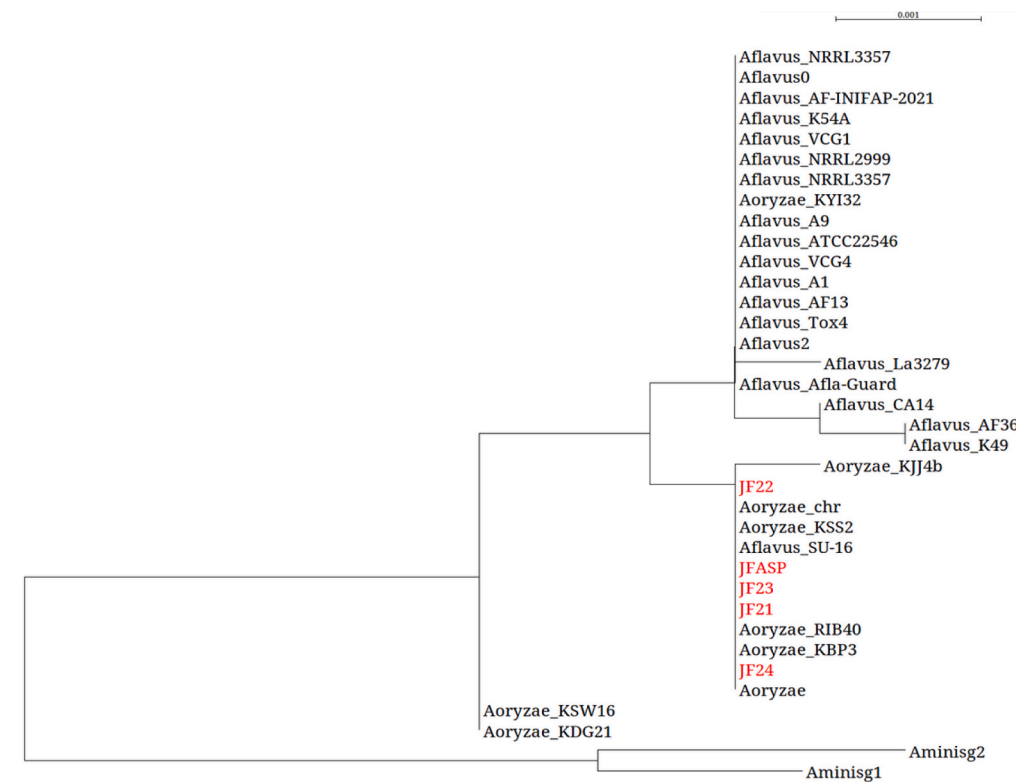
0.001

Aflavus_NRRL3357
Aflavus0
Aflavus_AF-INIFAP-2021
Aflavus_K54A
Aflavus_VCG1
Aflavus_NRRL2999
Aflavus_NRRL3357
Aoryzae_KYI32
Aflavus_A9
Aflavus_ATCC22546
Aflavus_VCG4
Aflavus_A1
Aflavus_AF13
Aflavus_Tox4
Aflavus2
Aflavus_La3279
Aflavus_Afla-Guard
Aflavus_CA14
Aflavus_AF36
Aflavus_K49
Aoryzae_KJJ4b
JF22
Aoryzae_chr
Aoryzae_KSS2
Aflavus_SU-16
JFASP
JF23
JF21
Aoryzae_RIB40
Aoryzae_KBP3
JF24
Aoryzae
Aoryzae_KSW16
Aoryzae_KDG21
Aminisg2
Aminisg1